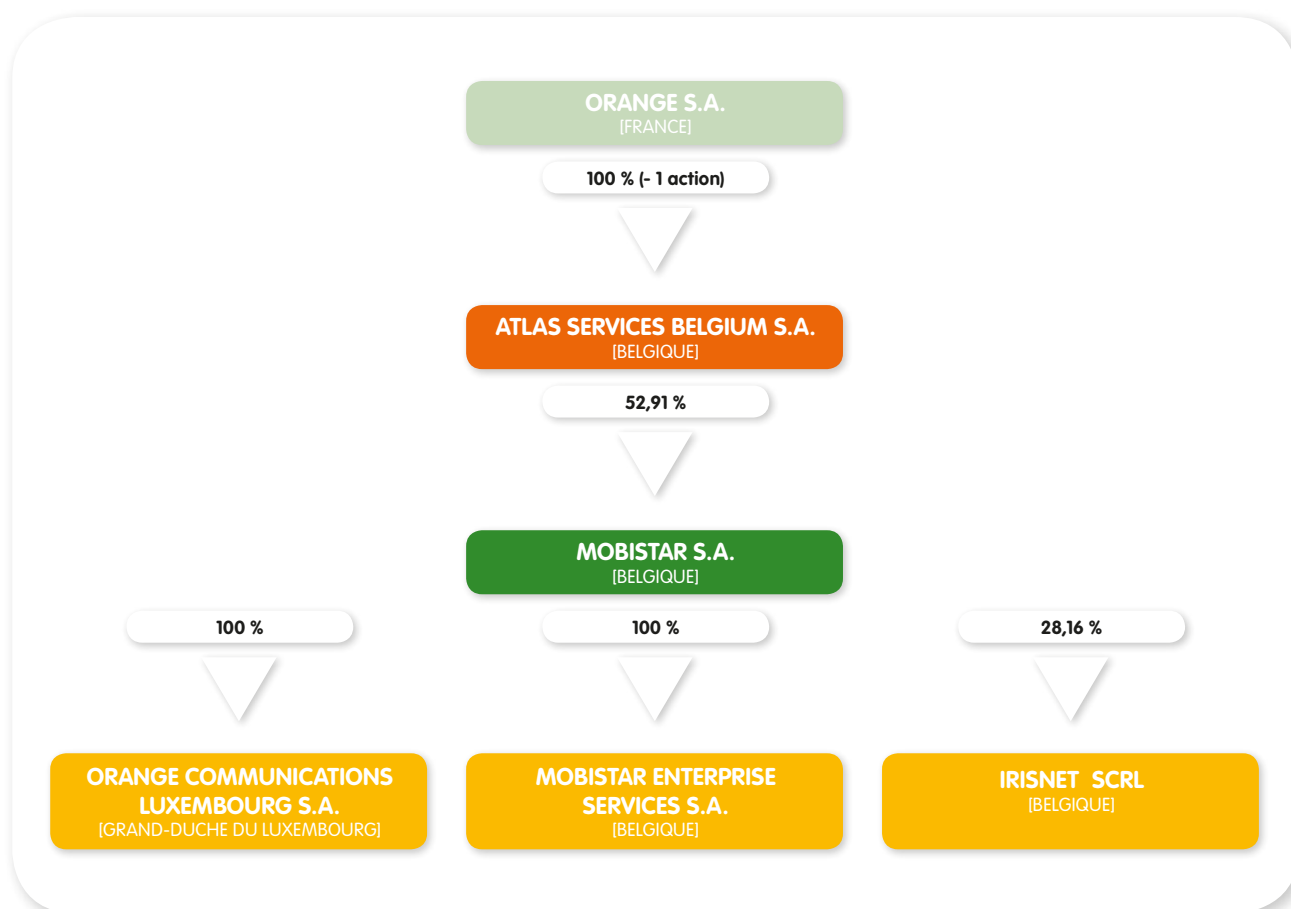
ORANGE S.A.
[FRANCE]

100 % (- 1 action)

ATLAS SERVICES BELGIUM S.A.
[BELGIQUE]

52,91 %

MOBISTAR S.A.
[BELGIQUE]

100 %

100 %

28,16 %

ORANGE COMMUNICATIONS LUXEMBOURG S.A.
[GRAND-DUCHE DU LUXEMBOURG]

MOBISTAR ENTERPRISE SERVICES S.A.
[BELGIQUE]

IRISNET SCRL
[BELGIQUE]